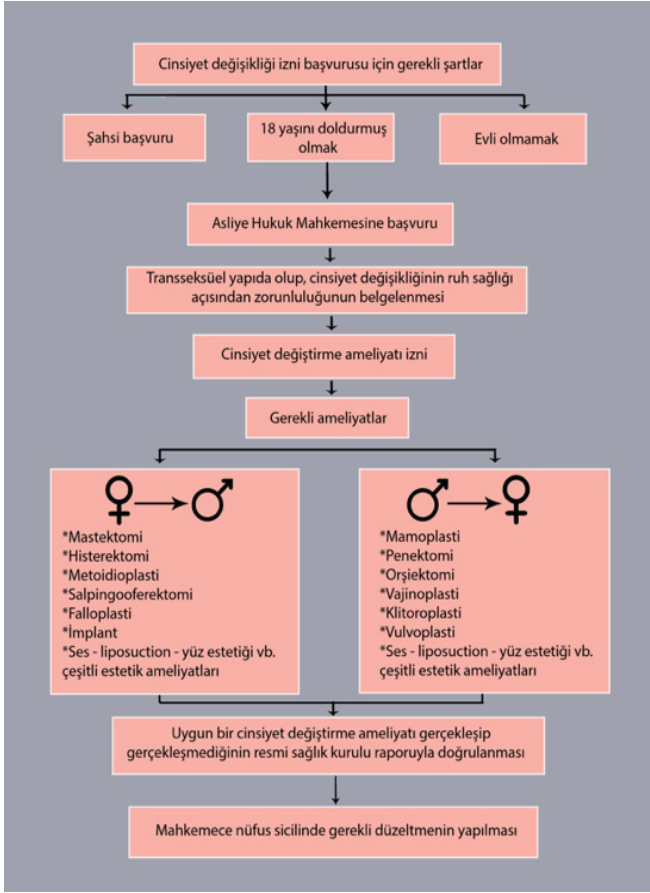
Cinsiyet değişikliği izni başvurusu için gerekli şartlar

Şahsi başvuru

18 yaşını doldurmuş olmak

Evli olmamak

Asliye Hukuk Mahkemesine başvuru

Transseksüel yapıda olup, cinsiyet değişikliğinin ruh sağlığı açısından zorunluluğunun belgelenmesi

Cinsiyet değiştirme ameliyatı izni

Gerekli ameliyatlar

♀ → ♂

*Mastektomi
*Histerektomi
*Metoidioplasti
*Salpingooferektomi
*Falloplasti
*İmplant
*Ses - liposuction - yüz estetiği vb. çeşitli estetik ameliyatları

♂ → ♀

*Mamoplasti
*Penektomi
*Orşiektomi
*Vajinoplasti
*Klitoroplasti
*Vulvoplasti
*Ses - liposuction - yüz estetiği vb. çeşitli estetik ameliyatları

Uygun bir cinsiyet değiştirme ameliyatı gerçekleşip gerçekleşmediğinin resmi sağlık kurulu raporuyla doğrulanması

Mahkemece nüfus sicilinde gerekli düzeltmenin yapılması